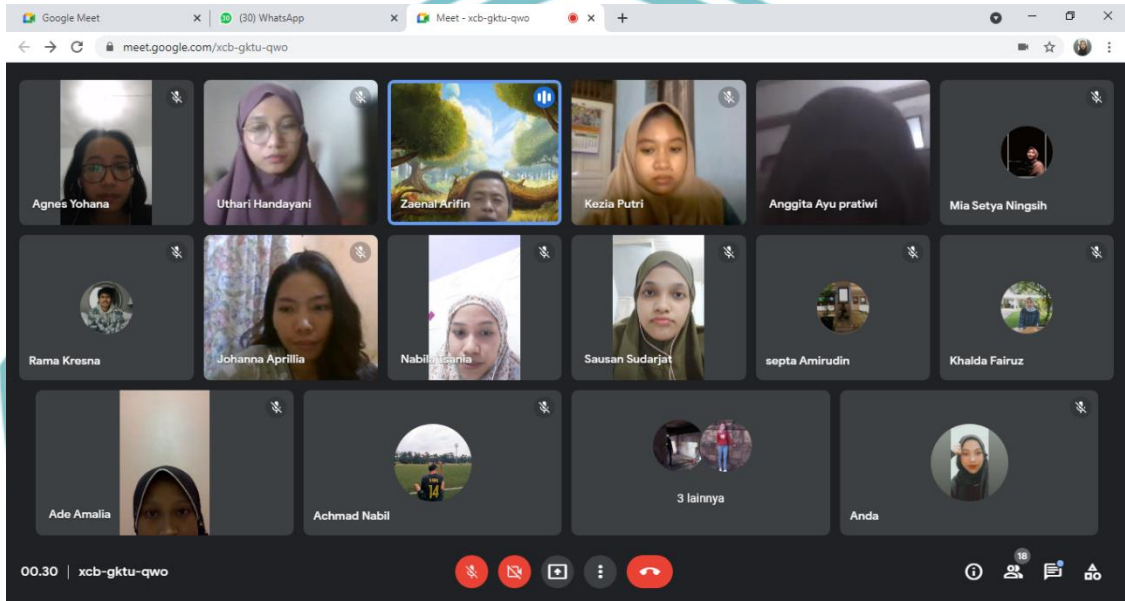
Google Meet
(30) WhatsApp
Meet - xcb-gktu-qwo
meet.google.com/xcb-gktu-qwo

Agnes Yohana
Uthari Handayani
Zaenal Arifin
Kezia Putri
Anggita Ayu pratiwi
Mia Setya Ningsih
Rama Kresna
Johanna Aprillia
Nabila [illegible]sania
Sausan Sudarjat
septa Amirudin
Khalda Fairuz
Ade Amalia
Achmad Nabil
3 lainnya
Anda

00.30 | xcb-gktu-qwo
18